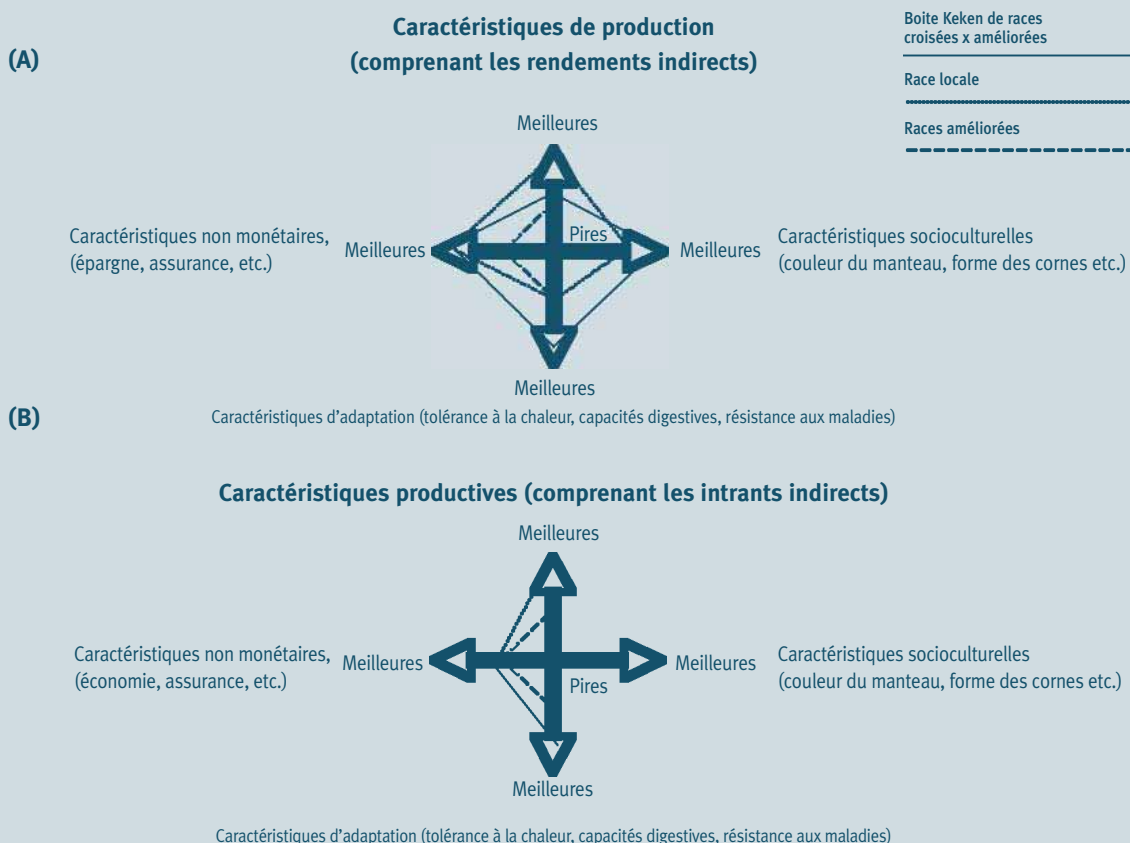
(A)

Caractéristiques de production (comprenant les rendements indirects)

Boite Keken de races croisées x améliorées

Race locale

Races améliorées

Meilleures

Caractéristiques non monétaires, (épargne, assurance, etc.)

Meilleures

Pires

Meilleures

Caractéristiques socioculturelles (couleur du manteau, forme des cornes etc.)

Meilleures

Caractéristiques d'adaptation (tolérance à la chaleur, capacités digestives, résistance aux maladies)

(B)

Caractéristiques productives (comprenant les intrants indirects)

Meilleures

Caractéristiques non monétaires, (économie, assurance, etc.)

Meilleures

Meilleures

Caractéristiques socioculturelles (couleur du manteau, forme des cornes etc.)

Pires

Meilleures

Caractéristiques d'adaptation (tolérance à la chaleur, capacités digestives, résistance aux maladies)